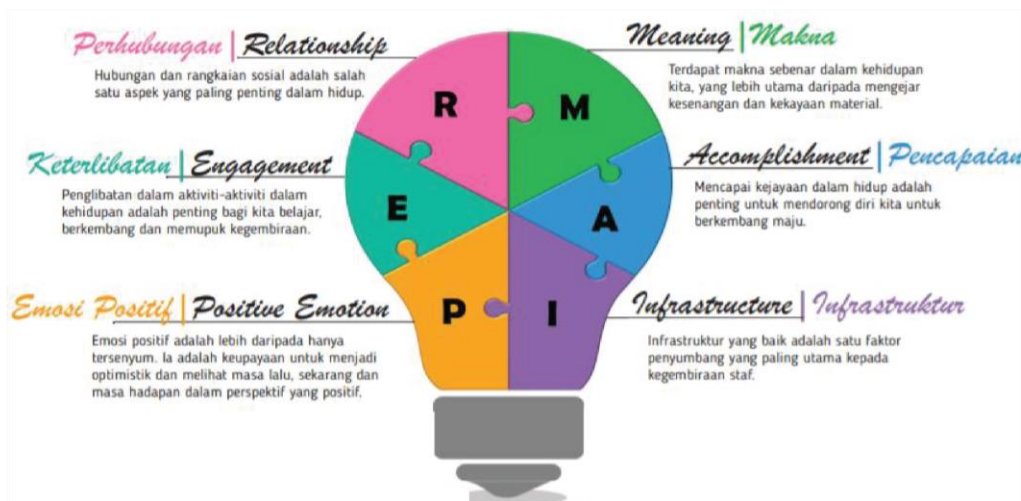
Perhubungan | Relationship

Hubungan dan rangkaian sosial adalah salah satu aspek yang paling penting dalam hidup.

Meaning | Makna

Terdapat makna sebenar dalam kehidupan kita, yang lebih utama daripada mengejar kesenangan dan kekayaan material.

Keterlibatan | Engagement

Penglibatan dalam aktiviti-aktiviti dalam kehidupan adalah penting bagi kita belajar, berkembang dan memupuk kegembiraan.

Accomplishment | Pencapaian

Mencapai kejayaan dalam hidup adalah penting untuk mendorong diri kita untuk berkembang maju.

R

M

E

A

P

I

Emosi Positif | Positive Emotion

Emosi positif adalah lebih daripada hanya tersenyum. Ia adalah keupayaan untuk menjadi optimistik dan melihat masa lalu, sekarang dan masa hadapan dalam perspektif yang positif.

Infrastructure | Infrastruktur

Infrastruktur yang baik adalah satu faktor penyumbang yang paling utama kepada kegembiraan staf.